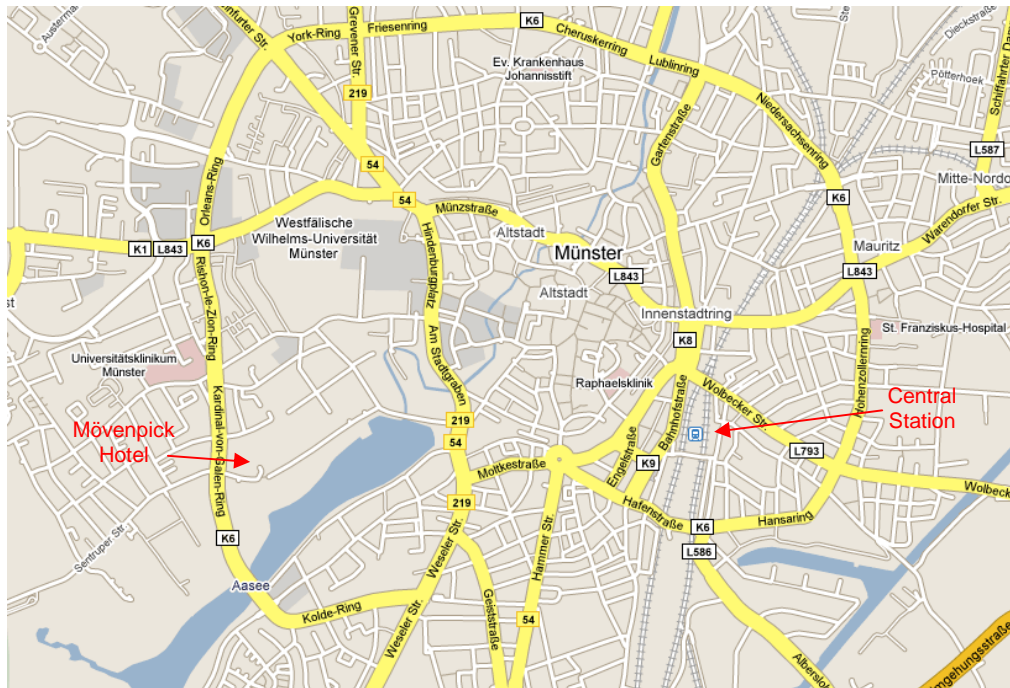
Austermann
furter Str.
York-Ring
Grevener Str.
Friesenring
K6
Cheruskerring
Ev. Krankenhaus Johannisstift
Lublinring
Dieckstraße
Schiffahrter Da
Pötterhoek
219
Gartenstraße
Niedersachsenring
L587
54
Mitte-Nordo
Orleans-Ring
54
K6
Warendorfer Str.
Münzstraße
Westfälische Wilhelms-Universität Münster
Altstadt
Münster
Mauritz
K1
L843
K6
Hindenburgplatz
L843
L843
st
Ristroh-le Zion-Ring
Altstadt
Innenstadtring
Am Stadtgraben
St. Franziskus-Hospital
K8
Universitätsklinikum Münster
Raphaelsklinik
Hohenzollernring
Central Station
Bahnhofstraße
Wolbecker Str.
Mövenpick Hotel
219
54
Engelstraße
L793
Kardinal-von-Galen-Ring
K9
Moltkestraße
Wolbeck
219
Hafenstraße
K6
Hansaring
Sentruper Str.
K6
Hammer Str.
L586
Weseler Str.
Aasee
Kolde-Ring
Weseler Str.
Geiststraße
54
Albersloh
Umgehungsstraße